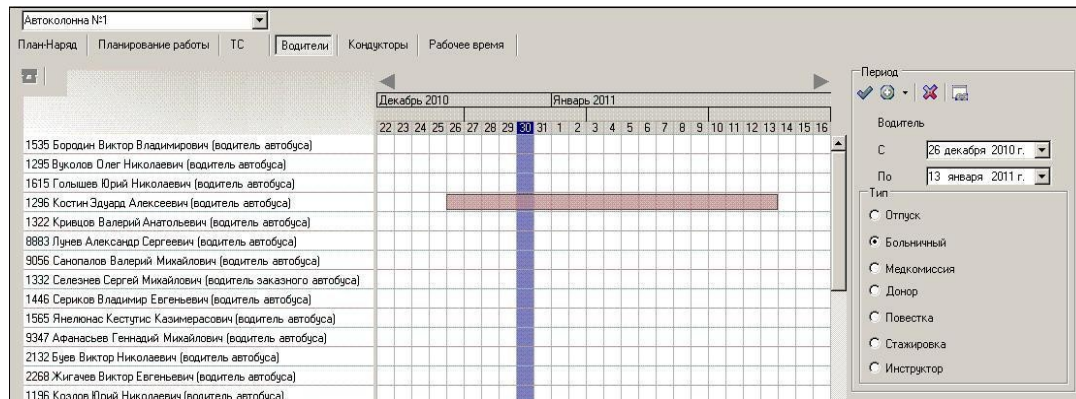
Автоколонна №1

План-Наряд | Планирование работы | ТС | Водители | Кондукторы | Рабочее время

Декабрь 2010 | Январь 2011

22 23 24 25 26 27 28 29 30 31 1 2 3 4 5 6 7 8 9 10 11 12 13 14 15 16

1535 Бородин Виктор Владимирович (водитель автобуса)
1295 Вуколов Олег Николаевич (водитель автобуса)
1615 Голышев Юрий Николаевич (водитель автобуса)
1296 Костин Эдуард Алексеевич (водитель автобуса)
1322 Кривцов Валерий Анатольевич (водитель автобуса)
8883 Лунев Александр Сергеевич (водитель автобуса)
9056 Санопалов Валерий Михайлович (водитель автобуса)
1332 Селезнев Сергей Михайлович (водитель заказного автобуса)
1446 Сериков Владимир Евгеньевич (водитель автобуса)
1565 Янелюнас Кестутис Казимерасович (водитель автобуса)
9347 Афанасьев Геннадий Михайлович (водитель автобуса)
2132 Буев Виктор Николаевич (водитель автобуса)
2268 Жигачев Виктор Евгеньевич (водитель автобуса)
1196 Козлов Юрий Николаевич (водитель автобуса)

Период

Водитель

С 26 декабря 2010 г.

По 13 января 2011 г.

Тип

Отпуск
Больничный
Медкомиссия
Донор
Повестка
Стажировка
Инструктор